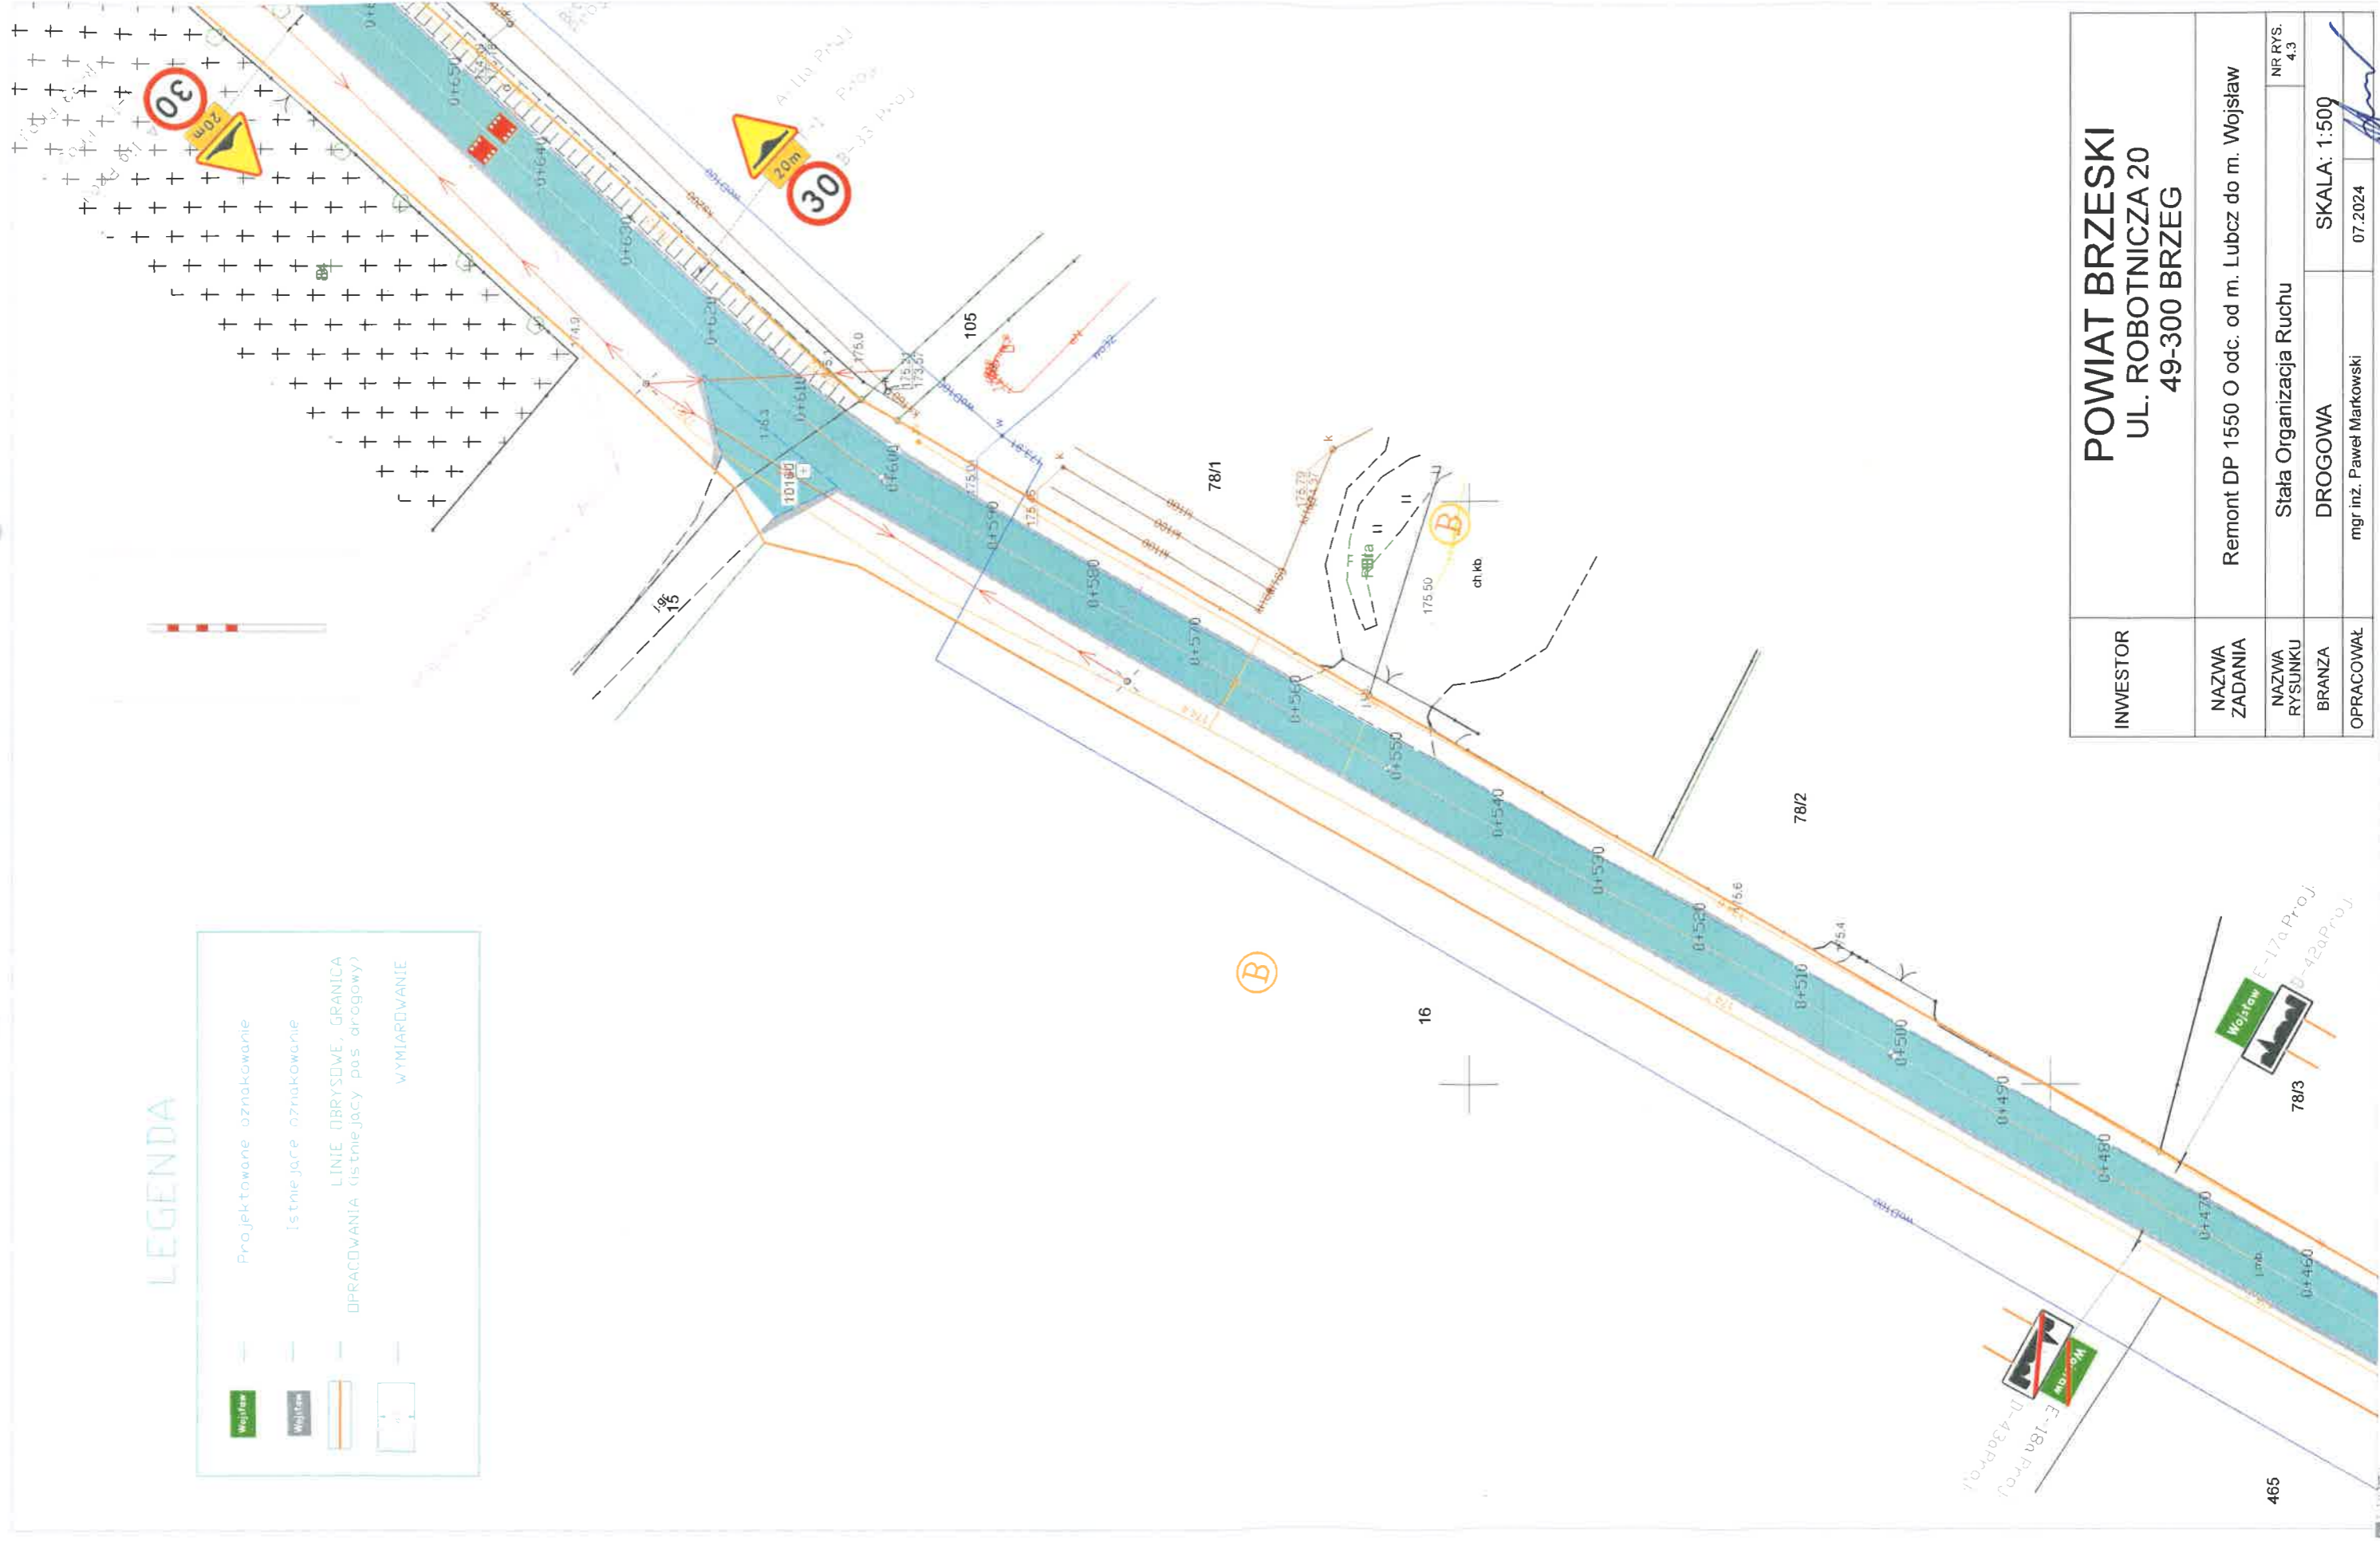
POWIAT BRZESKI
UL. ROBOTNICZA 20
49-300 BRZEG

INWESTOR

NAZWA ZADANIA
Remont DP 1550 O odc. od m. Lubcz do m. Wojsław

NAZWA RYSUNKU
Stała Organizacja Ruchu

NR RYS. 4.3

BRANŻA
DROGOWA

SKALA: 1:500

OPRACOWAŁ
mgr inż. Paweł Markowski

07.2024

LEGENDA
Wojsław — Projektowane oznakowanie
Wojsław — Istniejące oznakowanie
— LINIE OBRYSOWE, GRANICA OPRACOWANIA (istniejący pas drogowy)
— WYMIAROWANIE

30
20m
30
20m

0+650
0+640
0+630
0+620
0+610
0+600
0+590
0+580
0+570
0+560
0+550
0+540
0+530
0+520
0+510
0+500
0+490
0+480
0+470
0+460

105
78/1
78/2
78/3
15
16
465

B
B

175.0
175.50
ch kb

Wojsław
Wojsław

E-17a Proj.
D-42a Proj.
E-18a Proj.
D-43a Proj.